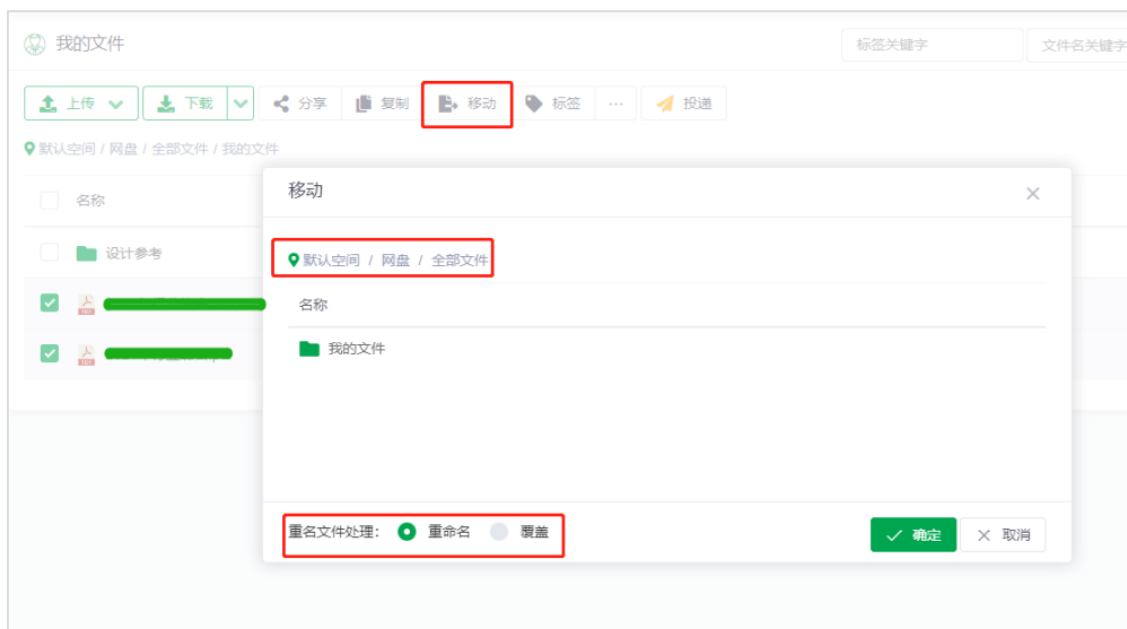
我的文件

标签关键字

文件名关键字

上传 下载 分享 复制 移动 标签 ··· 投递

默认空间 / 网盘 / 全部文件 / 我的文件

名称

设计参考

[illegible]

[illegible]

移动

默认空间 / 网盘 / 全部文件

名称

我的文件

重名文件处理： 重命名 覆盖

确定 取消